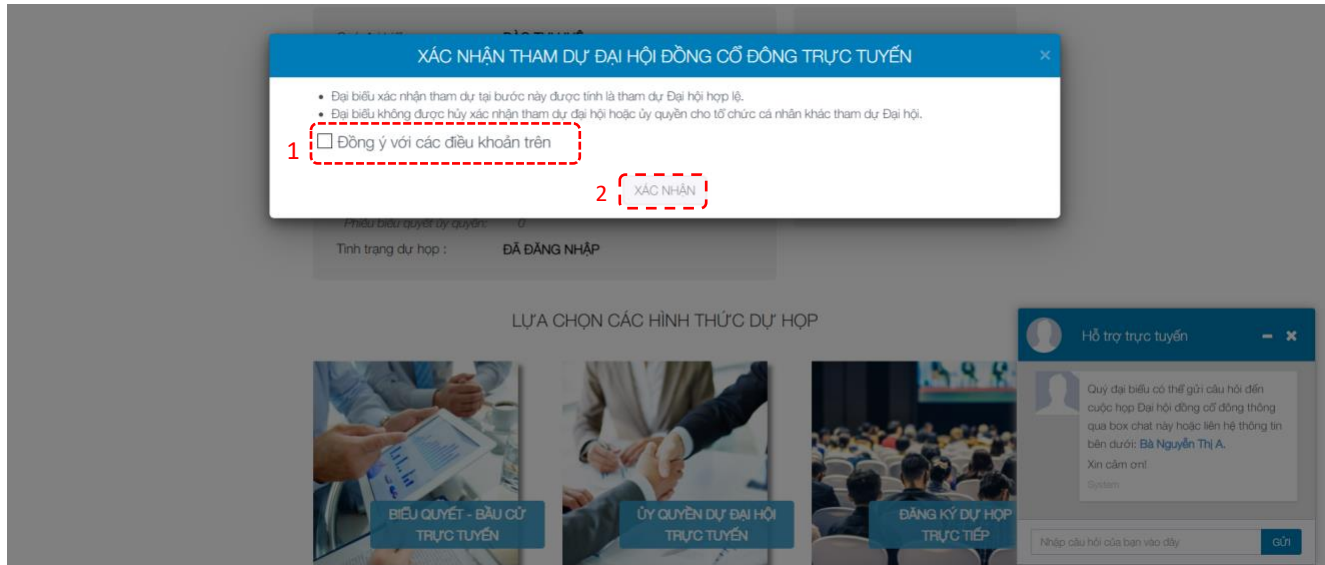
XÁC NHẬN THAM DỰ ĐẠI HỘI ĐỒNG CỔ ĐÔNG TRỰC TUYẾN

×

• Đại biểu xác nhận tham dự tại bước này được tính là tham dự Đại hội hợp lệ.
• Đại biểu không được hủy xác nhận tham dự đại hội hoặc ủy quyền cho tổ chức cá nhân khác tham dự Đại hội.

1 Đồng ý với các điều khoản trên

2 XÁC NHẬN

Phiếu biểu quyết ủy quyền: 0

Tình trạng dự họp : ĐÃ ĐĂNG NHẬP

LỰA CHỌN CÁC HÌNH THỨC DỰ HỌP

BIỂU QUYẾT - BẦU CỬ TRỰC TUYẾN

ỦY QUYỀN DỰ ĐẠI HỘI TRỰC TUYẾN

ĐĂNG KÝ DỰ HỌP TRỰC TIẾP

Hỗ trợ trực tuyến

Quý đại biểu có thể gửi câu hỏi đến cuộc họp Đại hội đồng cổ đông thông qua box chat này hoặc liên hệ thông tin bên dưới: Bà Nguyễn Thị A.
Xin cảm ơn!
System

Nhập câu hỏi của bạn vào đây

Gửi